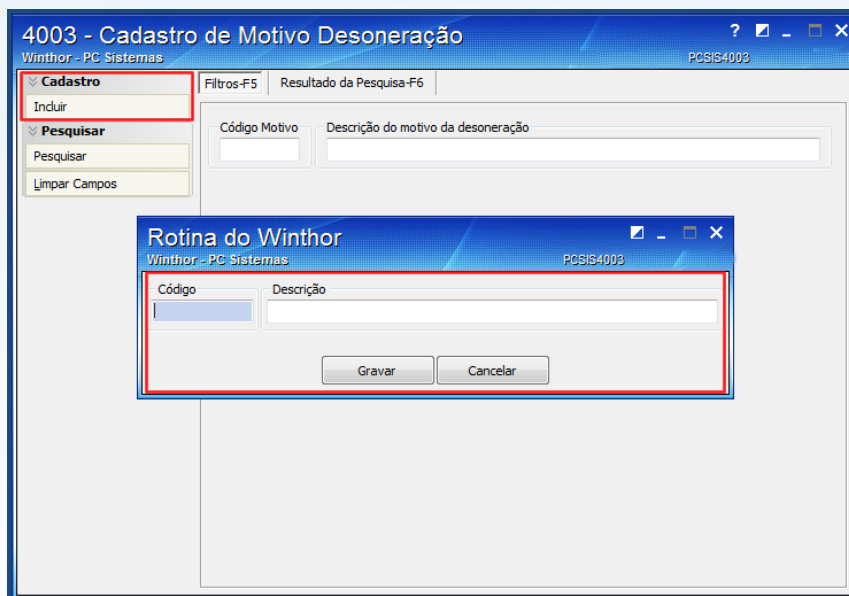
4003 - Cadastro de Motivo Desoneração
Winthor - PC Sistemas
PCSIS4003
? _ X

Cadastro
Incluir
Pesquisar
Pesquisar
Limpar Campos

Filtros-F5
Resultado da Pesquisa-F6

Código Motivo
Descrição do motivo da desoneração

Rotina do Winthor
Winthor - PC Sistemas
PCSIS4003
_ X

Código
Descrição

Gravar
Cancelar